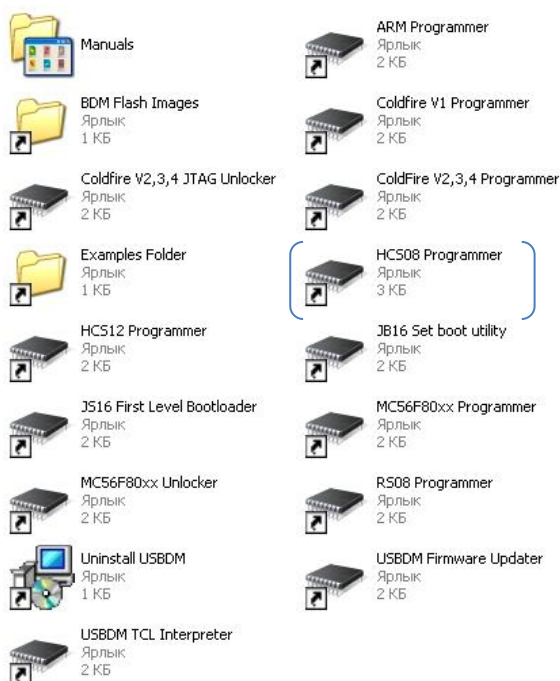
Manuals

ARM Programmer
Ярлык
2 КБ

BDM Flash Images
Ярлык
1 КБ

Coldfire V1 Programmer
Ярлык
2 КБ

Coldfire V2,3,4 JTAG Unlocker
Ярлык
2 КБ

ColdFire V2,3,4 Programmer
Ярлык
2 КБ

Examples Folder
Ярлык
1 КБ

HCS08 Programmer
Ярлык
3 КБ

HCS12 Programmer
Ярлык
2 КБ

JB16 Set boot utility
Ярлык
2 КБ

JS16 First Level Bootloader
Ярлык
2 КБ

MC56F80xx Programmer
Ярлык
2 КБ

MC56F80xx Unlocker
Ярлык
2 КБ

RS08 Programmer
Ярлык
2 КБ

Uninstall USBDM
Ярлык
1 КБ

USBDM Firmware Updater
Ярлык
2 КБ

USBDM TCL Interpreter
Ярлык
2 КБ